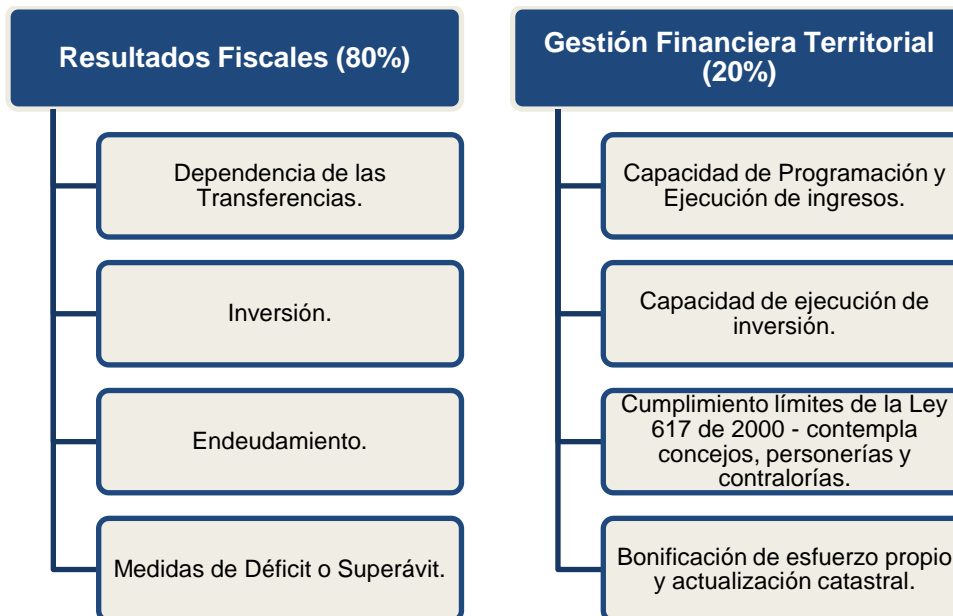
Resultados Fiscales (80%)

Dependencia de las Transferencias.

Inversión.

Endeudamiento.

Medidas de Déficit o Superávit.

Gestión Financiera Territorial (20%)

Capacidad de Programación y Ejecución de ingresos.

Capacidad de ejecución de inversión.

Cumplimiento límites de la Ley 617 de 2000 - contempla concejos, personerías y contralorías.

Bonificación de esfuerzo propio y actualización catastral.